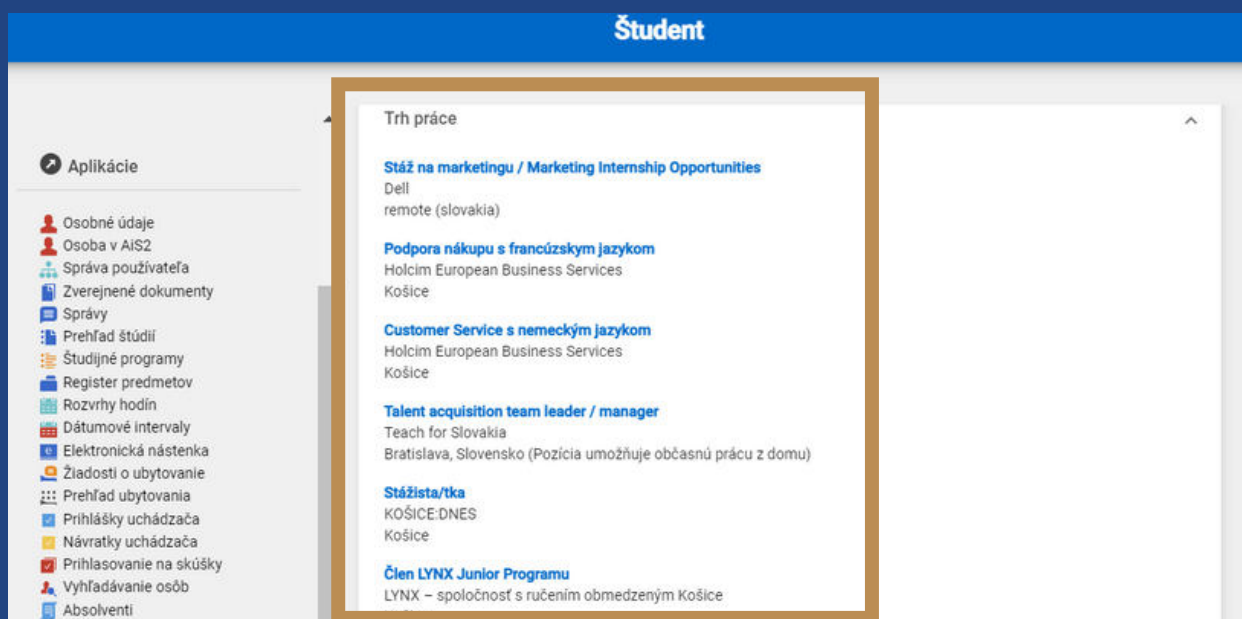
Študent

Aplikácie

Osobné údaje
Osoba v AiS2
Správa používateľa
Zverejnené dokumenty
Správy
Prehľad štúdií
Študijné programy
Register predmetov
Rozvrhy hodín
Dátumové intervaly
Elektronická nástenka
Žiadosti o ubytovanie
Prehľad ubytovania
Prihlášky uchádzača
Návratky uchádzača
Prihlasovanie na skúšky
Vyhľadávanie osôb
Absolventi

Trh práce

Stáž na marketingu / Marketing Internship Opportunities
Dell
remote (slovakia)

Podpora nákupu s francúzskym jazykom
Holcim European Business Services
Košice

Customer Service s nemeckým jazykom
Holcim European Business Services
Košice

Talent acquisition team leader / manager
Teach for Slovakia
Bratislava, Slovensko (Pozícia umožňuje občasnú prácu z domu)

Stážista/tka
KOŠICE:DNES
Košice

Člen LYNX Junior Programu
LYNX – spoločnosť s ručením obmedzeným Košice
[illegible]